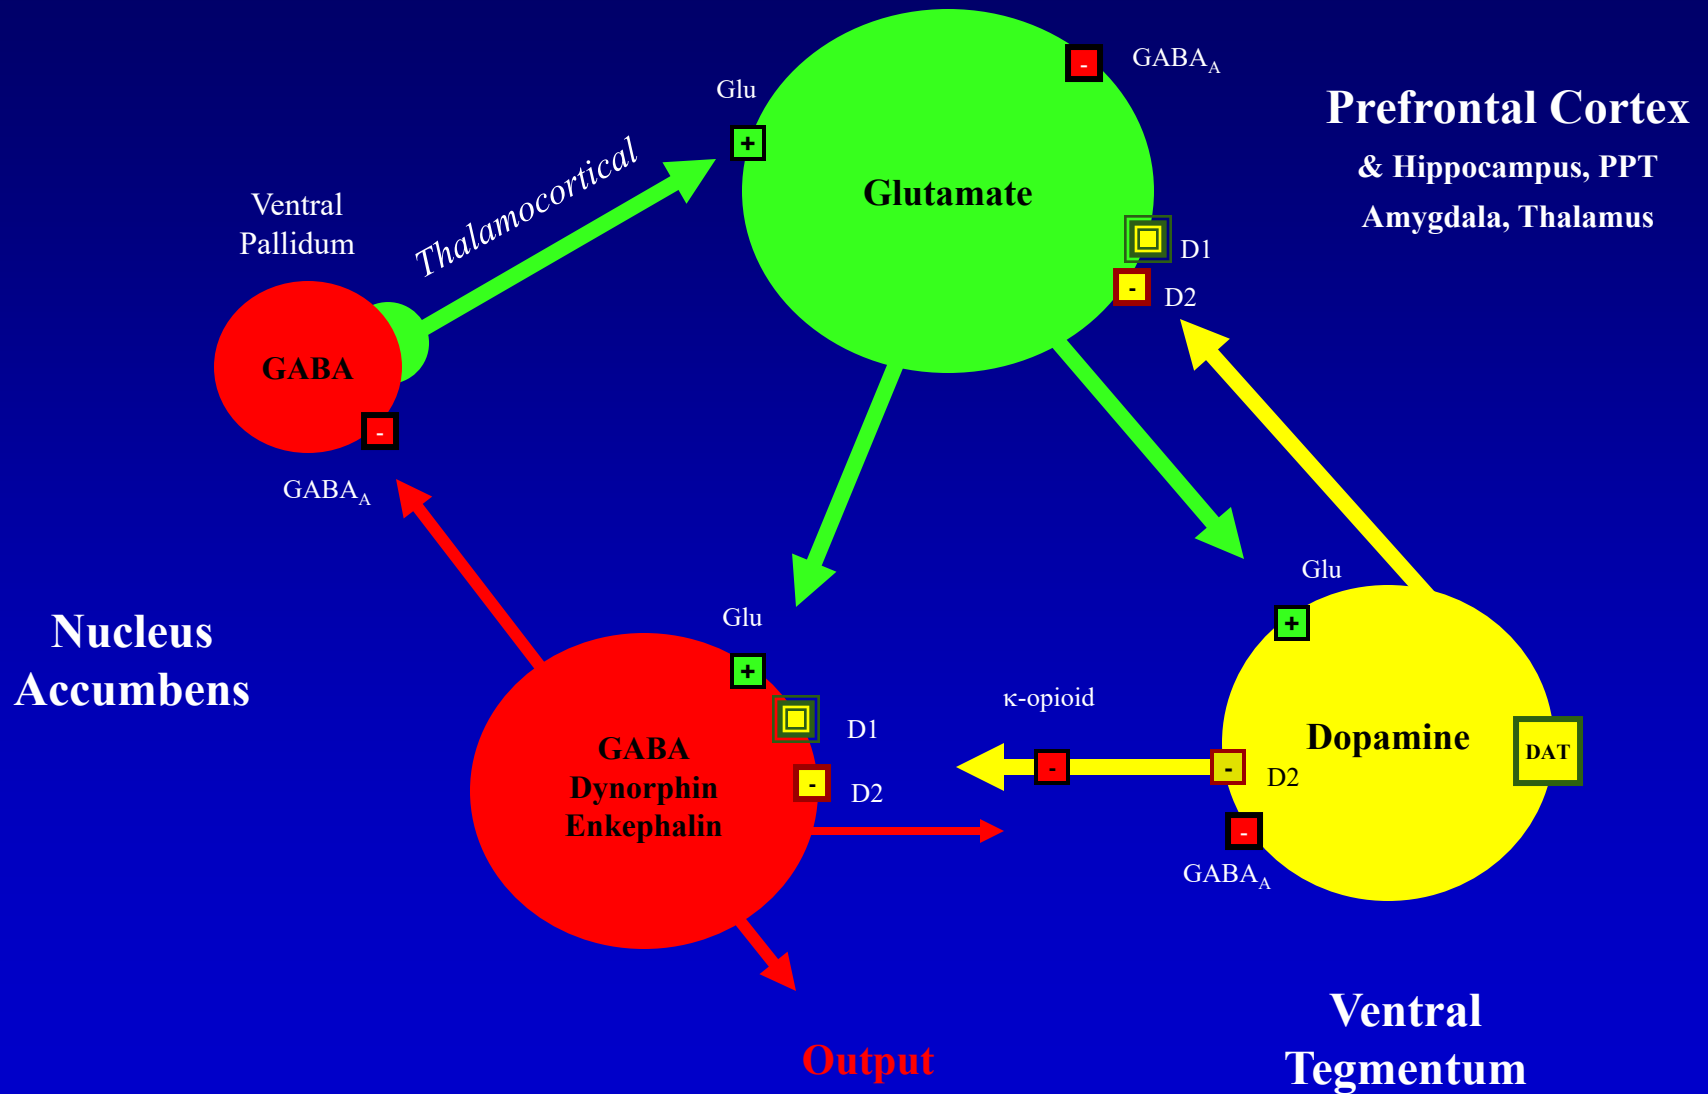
Prefrontal Cortex
& Hippocampus, PPT
Amygdala, Thalamus

Glu
+
GABA$_A$
-
Glutamate
D1
-
D2

Ventral
Pallidum
Thalamocortical
GABA
-
GABA$_A$

Nucleus
Accumbens

Glu
+
D1
-
D2
GABA
Dynorphin
Enkephalin

κ-opioid
-

Glu
+
Dopamine
DAT
-
D2
-
GABA$_A$

Output

Ventral
Tegmentum